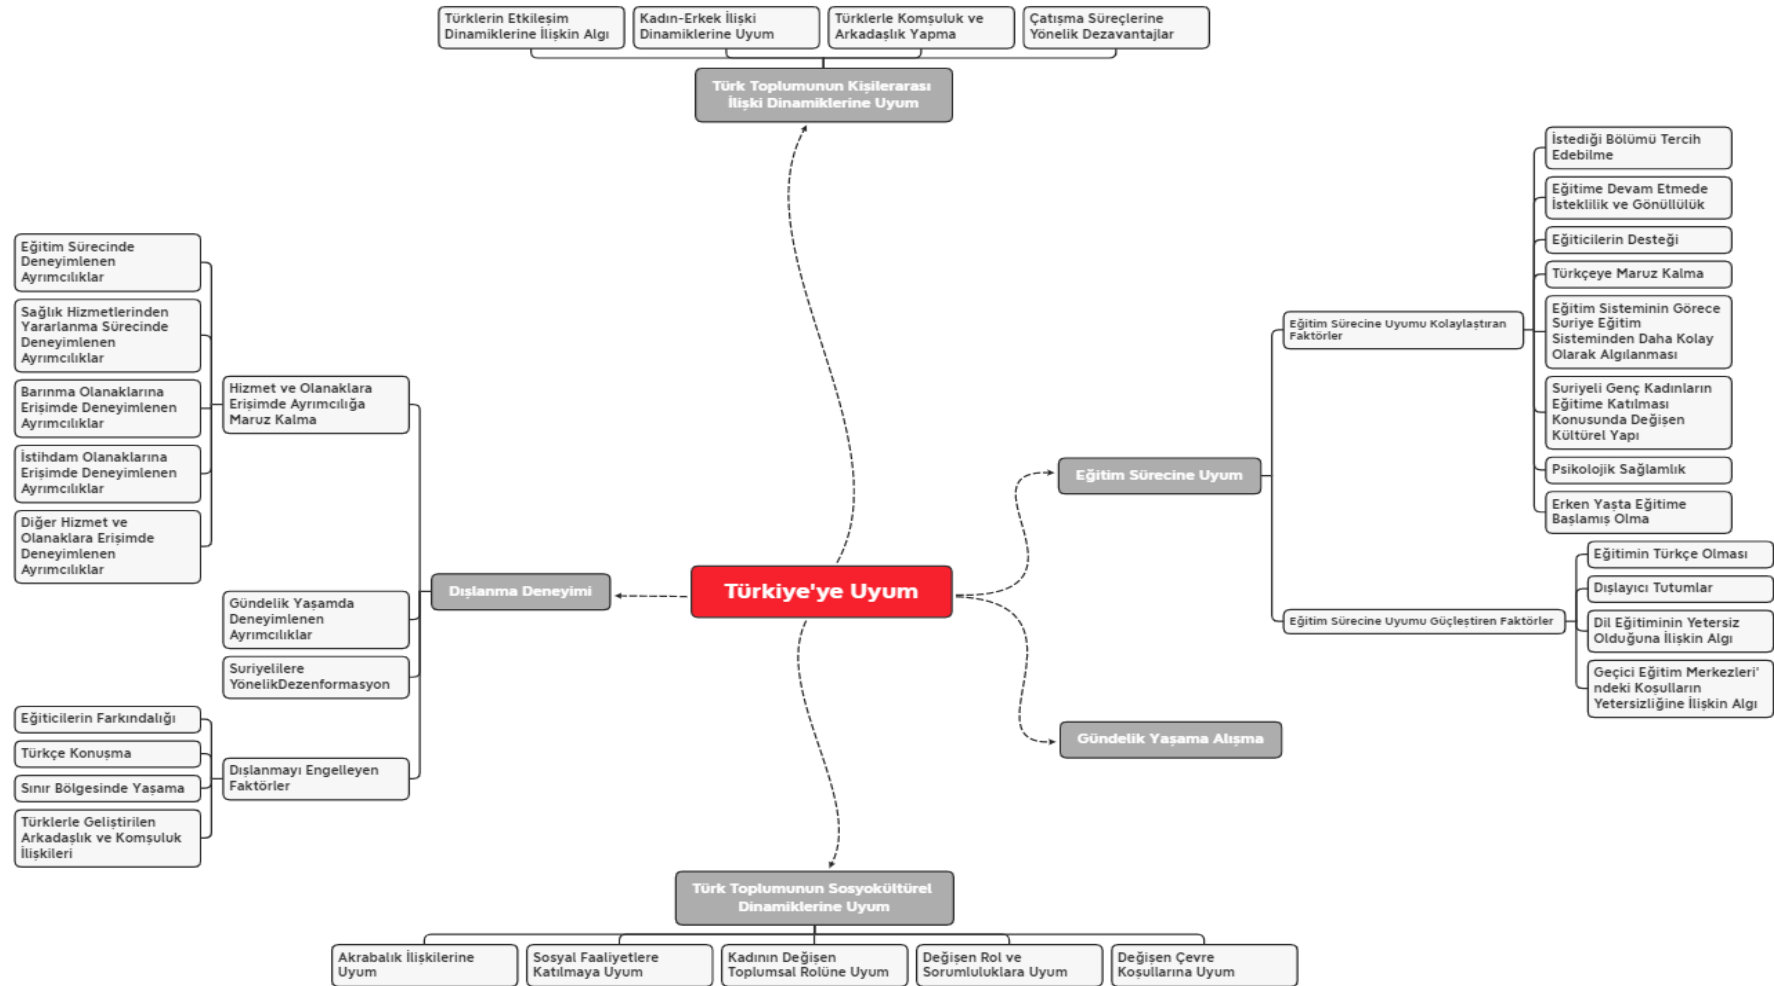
Türklerin Etkileşim Dinamiklerine İlişkin Algı

Kadın-Erkek İlişki Dinamiklerine Uyum

Türklerle Komşuluk ve Arkadaşlık Yapma

Çatışma Süreçlerine Yönelik Dezavantajlar

Türk Toplumunun Kişilerarası İlişki Dinamiklerine Uyum

İstediği Bölümü Tercih Edebilme

Eğitime Devam Etmede İsteklilik ve Gönüllülük

Eğiticilerin Desteği

Türkçeye Maruz Kalma

Eğitim Sisteminin Görece Suriye Eğitim Sisteminden Daha Kolay Olarak Algılanması

Suriyeli Genç Kadınların Eğitime Katılması Konusunda Değişen Kültürel Yapı

Psikolojik Sağlamlık

Erken Yaşta Eğitime Başlamış Olma

Eğitim Sürecine Uyumu Kolaylaştıran Faktörler

Eğitim Sürecine Uyum

Eğitim Sürecinde Deneyimlenen Ayrımcılıklar

Sağlık Hizmetlerinden Yararlanma Sürecinde Deneyimlenen Ayrımcılıklar

Barınma Olanaklarına Erişimde Deneyimlenen Ayrımcılıklar

İstihdam Olanaklarına Erişimde Deneyimlenen Ayrımcılıklar

Diğer Hizmet ve Olanaklara Erişimde Deneyimlenen Ayrımcılıklar

Hizmet ve Olanaklara Erişimde Ayrımcılığa Maruz Kalma

Gündelik Yaşamda Deneyimlenen Ayrımcılıklar

Suriyelilere YönelikDezenformasyon

Dışlanma Deneyimi

Türkiye'ye Uyum

Eğitimin Türkçe Olması

Dışlayıcı Tutumlar

Dil Eğitiminin Yetersiz Olduğuna İlişkin Algı

Geçici Eğitim Merkezleri'ndeki Koşulların Yetersizliğine İlişkin Algı

Eğitim Sürecine Uyumu Güçleştiren Faktörler

Eğiticilerin Farkındalığı

Türkçe Konuşma

Sınır Bölgesinde Yaşama

Türklerle Geliştirilen Arkadaşlık ve Komşuluk İlişkileri

Dışlanmayı Engelleyen Faktörler

Gündelik Yaşama Alışma

Türk Toplumunun Sosyokültürel Dinamiklerine Uyum

Akrabalık İlişkilerine Uyum

Sosyal Faaliyetlere Katılmaya Uyum

Kadının Değişen Toplumsal Rolüne Uyum

Değişen Rol ve Sorumluluklara Uyum

Değişen Çevre Koşullarına Uyum